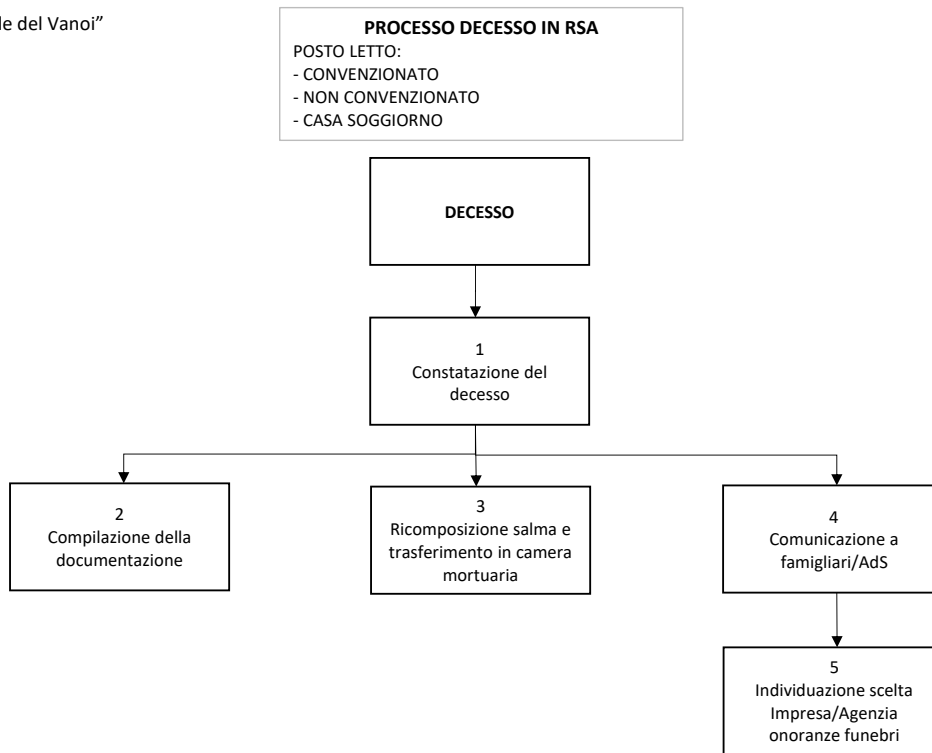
le del Vanoi"

**PROCESSO DECESSO IN RSA**
POSTO LETTO:
- CONVENZIONATO
- NON CONVENZIONATO
- CASA SOGGIORNO

**DECESSO**

1
Constatazione del decesso

2
Compilazione della documentazione

3
Ricomposizione salma e trasferimento in camera mortuaria

4
Comunicazione a famigliari/AdS

5
Individuazione scelta Impresa/Agenzia onoranze funebri